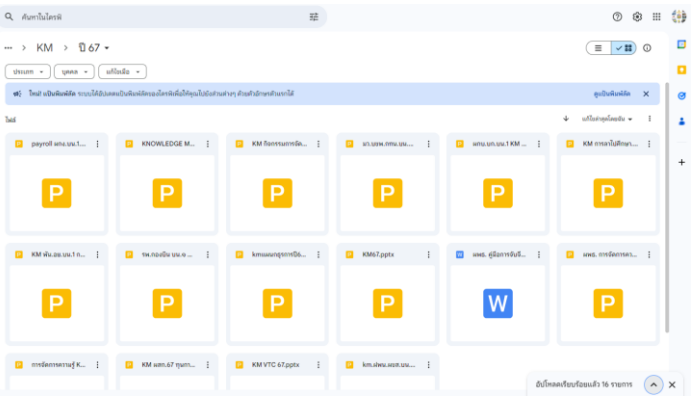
ค้นหาในไดรฟ์

••• KM > ปี 67

ประเภท ▾ บุคคล ▾ แก้ไขเมื่อ ▾

ใหม่! แป้นพิมพ์ลัด ระบบได้อัปเดตแป้นพิมพ์ลัดของไดรฟ์เพื่อให้คุณไปยังไฟล์ต่างๆ ด้วยตัวอักษรตัวแรกได้ ดูแป้นพิมพ์ลัด

ไฟล์ แก้ไขล่าสุดโดยฉัน

payroll ผกง.บน.1...
KNOWLEDGE M...
KM กิจกรรมการฝึก...
ผก.บชท.กกบ.บน....
ผกบ.บก.บน.1 KM ...
KM การลาไปศึกษา...
KM ฟัน.อย.บน.1 ก...
รพ.กองบิน บน.๑ ...
kmแผนกยุทธการฝึก...
KM67.pptx
ผพธ. คู่มือการจับจี...
ผพธ. การจัดการความ...
การจัดการความรู้ K...
KM ผสท.67 ทุนการ...
KM VTC 67.pptx
km.ฝพน.ผอก.บน...

อัปโหลดเรียบร้อยแล้ว 16 รายการ